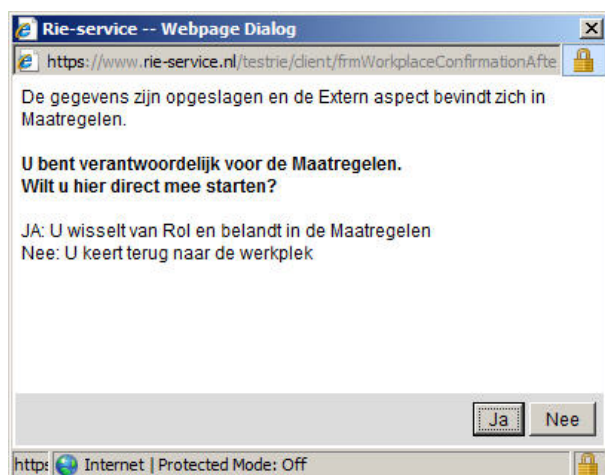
Rie-service -- Webpage Dialog

https://www.rie-service.nl/testrie/client/frmWorkplaceConfirmationAfte

De gegevens zijn opgeslagen en de Extern aspect bevindt zich in Maatregelen.

**U bent verantwoordelijk voor de Maatregelen.
Wilt u hier direct mee starten?**

JA: U wisselt van Rol en belandt in de Maatregelen
Nee: U keert terug naar de werkplek

Ja Nee

http: Internet | Protected Mode: Off